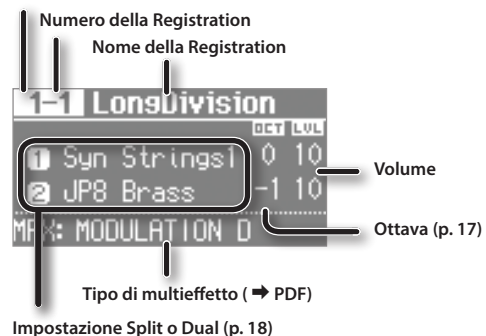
Numero della Registration

Nome della Registration

1-1 LongDivision

OCT LVL

1 Syn Strings1 0 10

2 JP8 Brass -1 10

MFX: MODULATION D

Volume

Ottava (p. 17)

Tipo di multieffetto ( ➡ PDF)

Impostazione Split o Dual (p. 18)